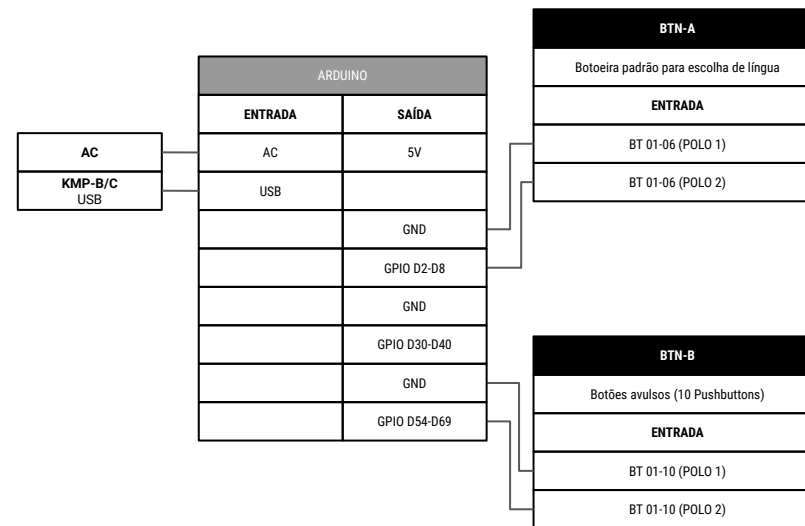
BTN-A

Botoeira padrão para escolha de língua

| ENTRADA |
|---|
| BT 01-06 (POLO 1) |
| BT 01-06 (POLO 2) |

ARDUINO

| ENTRADA | SAÍDA |
|---|---|
| AC | 5V |
| USB | |
| | GND |
| | GPIO D2-D8 |
| | GND |
| | GPIO D30-D40 |
| | GND |
| | GPIO D54-D69 |

AC

KMP-B/C
USB

BTN-B

Botões avulsos (10 Pushbuttons)

| ENTRADA |
|---|
| BT 01-10 (POLO 1) |
| BT 01-10 (POLO 2) |